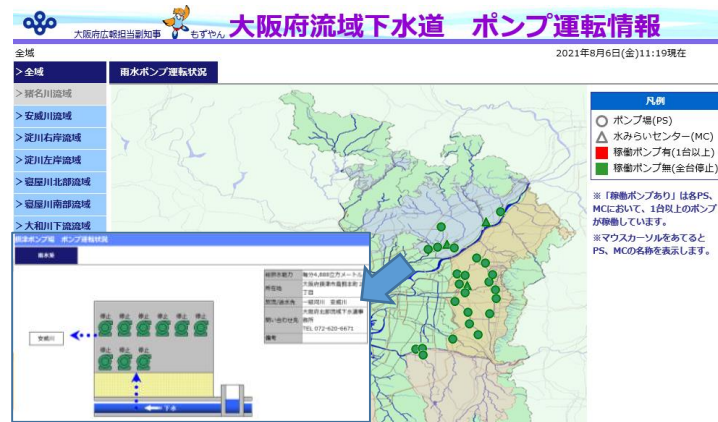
大阪府広報担当副知事 もずやん 大阪府流域下水道 ポンプ運転情報

全域

2021年8月6日(金)11:19現在

> 全域
> 猪名川流域
> 安威川流域
> 淀川右岸流域
> 淀川左岸流域
> 寝屋川北部流域
> 寝屋川南部流域
> 大和川下流流域

雨水ポンプ運転状況

凡例
ポンプ場(PS)
水みらいセンター(MC)
稼働ポンプ有(1台以上)
稼働ポンプ無(全台停止)

※「稼働ポンプあり」は各PS、MCにおいて、1台以上のポンプが稼働しています。
※マウスカーソルをあてるとPS、MCの名称を表示します。

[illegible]ポンプ場 ポンプ運転状況

雨水量

| 総排水能力 | 毎分4,880立方メートル |
|---|---|
| 所在地 | 大阪府茨木市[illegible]丁目 |
| 放流(排水)先 | 一級河川 安威川 |
| 問い合わせ先 | 大阪府北部流域下水道事務所 TEL 072-620-6671 |
| 備考 | |

停止 停止 停止 停止 停止 停止
停止 停止 停止

安威川

下水